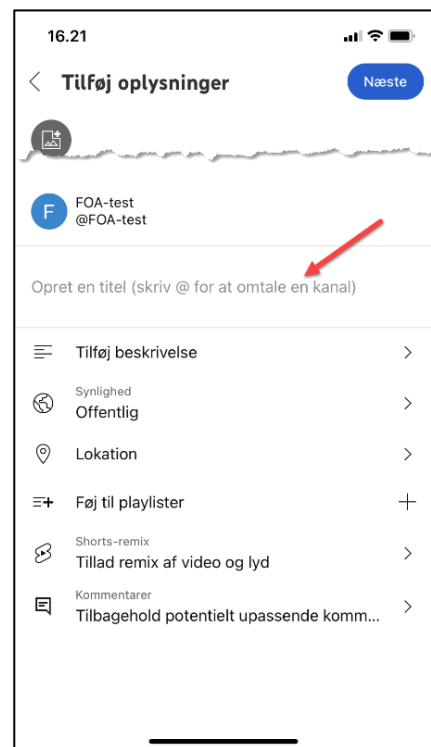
16.21

Tilføj oplysninger

Næste

F
FOA-test
@FOA-test

Opret en titel (skriv @ for at omtale en kanal)

Tilføj beskrivelse

Synlighed
Offentlig

Lokation

Føj til playlister

Shorts-remix
Tillad remix af video og lyd

Kommentarer
Tilbagehold potentielt upassende komm...